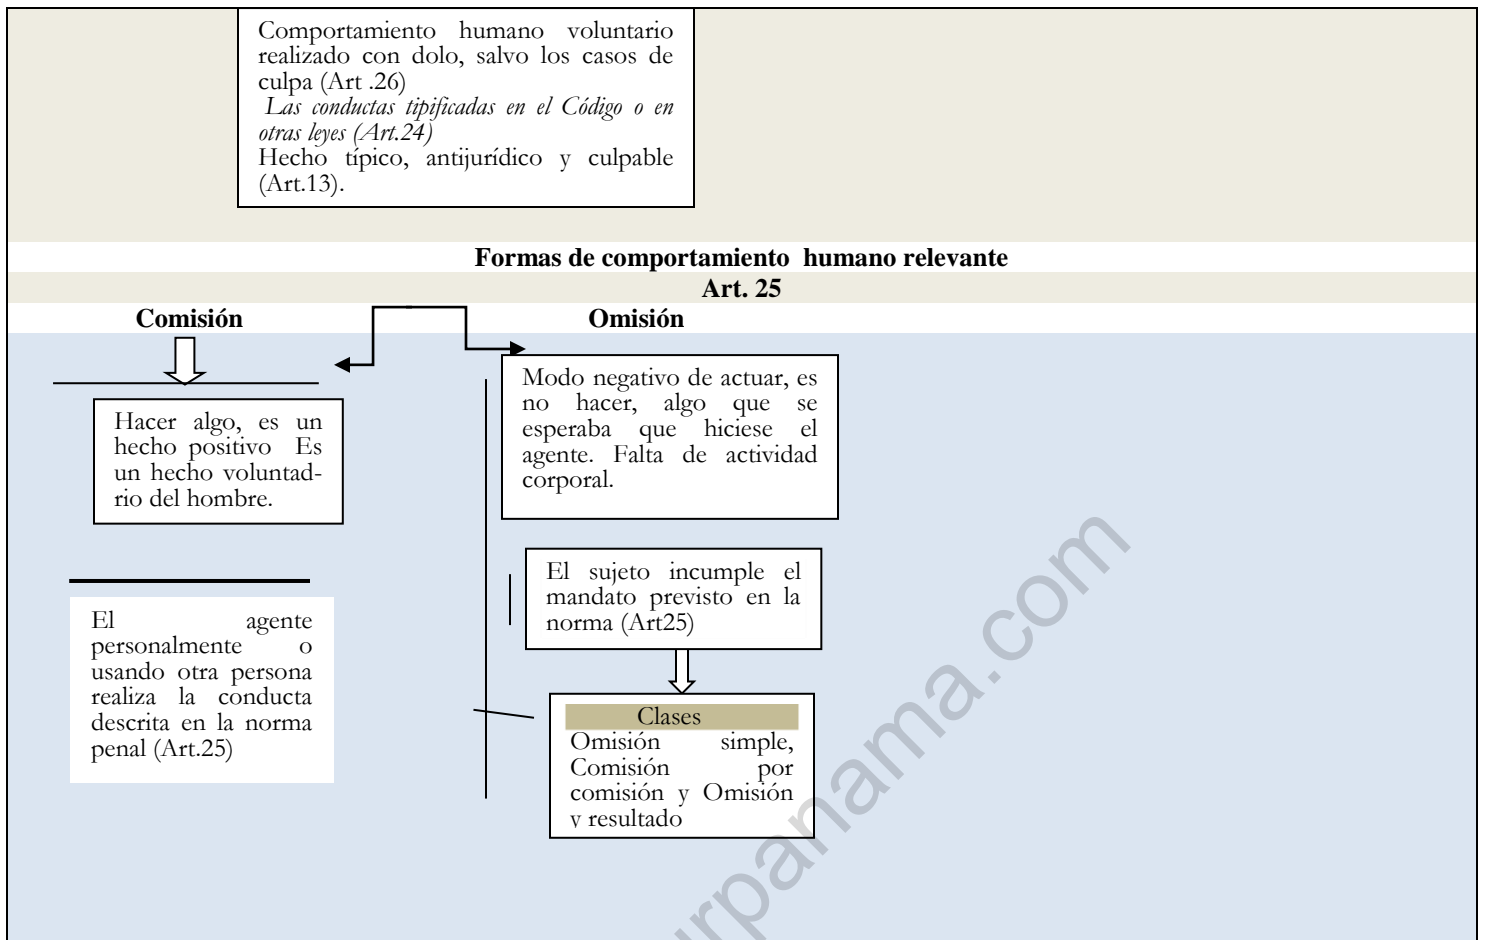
Comportamiento humano voluntario realizado con dolo, salvo los casos de culpa (Art .26)
*Las conductas tipificadas en el Código o en otras leyes (Art.24)*
Hecho típico, antijurídico y culpable (Art.13).

**Formas de comportamiento humano relevante**
**Art. 25**

**Comisión**

Hacer algo, es un hecho positivo Es un hecho voluntadrio del hombre.

El agente personalmente o usando otra persona realiza la conducta descrita en la norma penal (Art.25)

**Omisión**

Modo negativo de actuar, es no hacer, algo que se esperaba que hiciese el agente. Falta de actividad corporal.

El sujeto incumple el mandato previsto en la norma (Art25)

Clases
Omisión simple, Comisión por comisión y Omisión y resultado

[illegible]panama.com